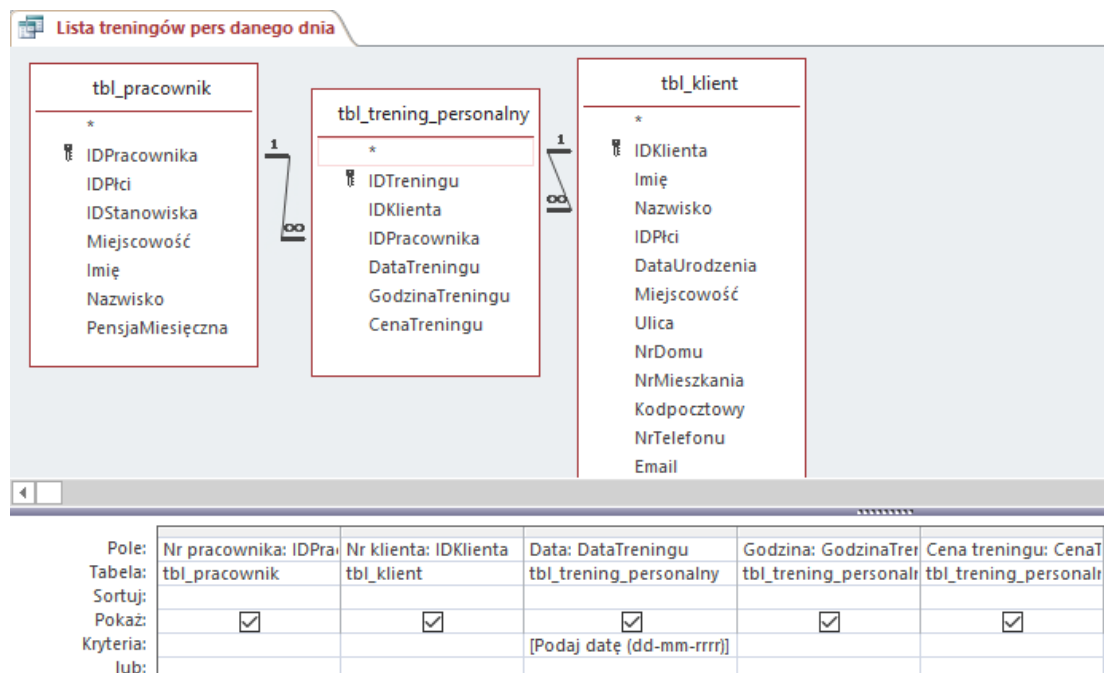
Lista treningów pers danego dnia

tbl_pracownik
*
IDPracownika
IDPłci
IDStanowiska
Miejscowość
Imię
Nazwisko
PensjaMiesięczna

1
∞

tbl_trening_personalny
*
IDTreningu
IDKlienta
IDPracownika
DataTreningu
GodzinaTreningu
CenaTreningu

1
∞

tbl_klient
*
IDKlienta
Imię
Nazwisko
IDPłci
DataUrodzenia
Miejscowość
Ulica
NrDomu
NrMieszkania
Kodpocztowy
NrTelefonu
Email

| Pole: | Nr pracownika: IDPra | Nr klienta: IDKlienta | Data: DataTreningu | Godzina: GodzinaTrer | Cena treningu: CenaT |
|---|---|---|---|---|---|
| Tabela: | tbl_pracownik | tbl_klient | tbl_trening_personalny | tbl_trening_personalr | tbl_trening_personalr |
| Sortuj: | | | | | |
| Pokaż: | ☑ | ☑ | ☑ | ☑ | ☑ |
| Kryteria: | | | [Podaj datę (dd-mm-rrrr)] | | |
| lub: | | | | | |